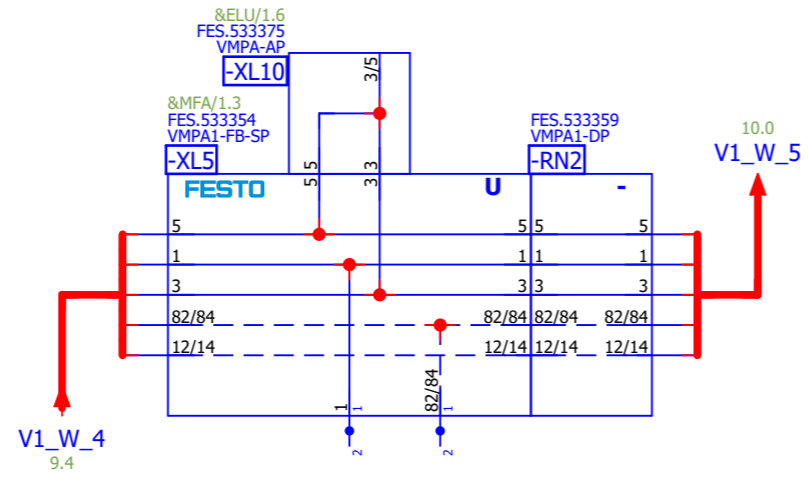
&ELU/1.6
FES.533375
VMPA-AP
-XL10
3/5
&MFA/1.3
FES.533354
VMPA1-FB-SP
-XL5
5
3
FES.533359
VMPA1-DP
-RN2
10.0
V1_W_5
FESTO
U
-
5
5
5
5
1
1
1
1
3
3
3
3
82/84
82/84
82/84
82/84
12/14
12/14
12/14
12/14
1
1
82/84
1
2
2
V1_W_4
9.4